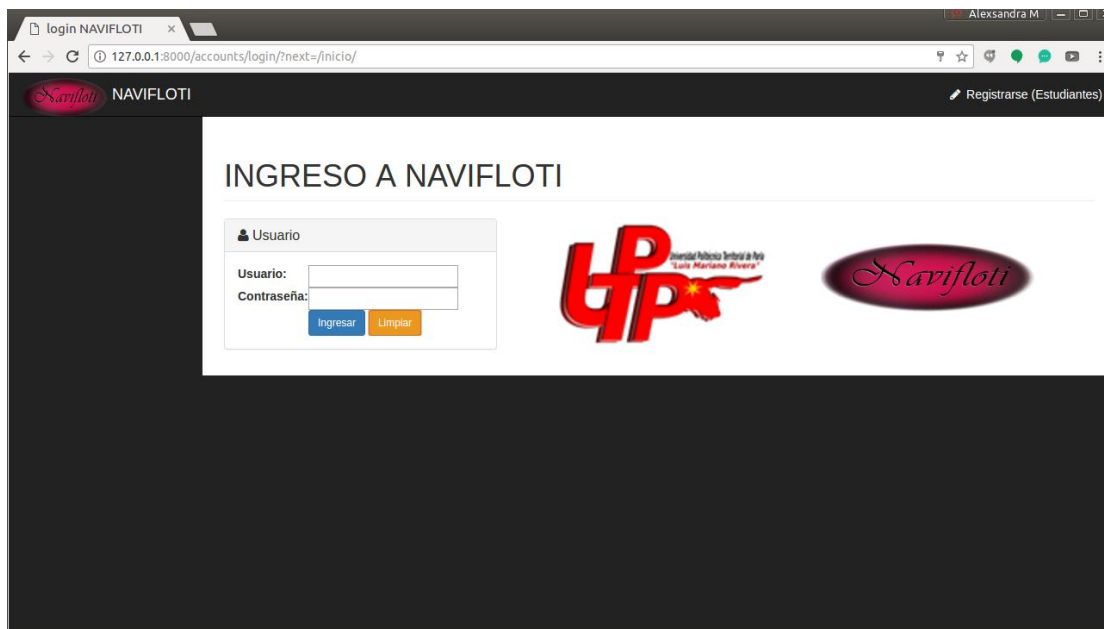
login NAVIFLOTI ×

Alexsandra M

127.0.0.1:8000/accounts/login/?next=/inicio/

Navifloti NAVIFLOTI

Registrarse (Estudiantes)

INGRESO A NAVIFLOTI

Usuario

Usuario:

Contraseña:

Ingresar Limpiar

UPT Universidad Politécnica Territorial de Paria "Luis Mariano Rivera"

Navifloti